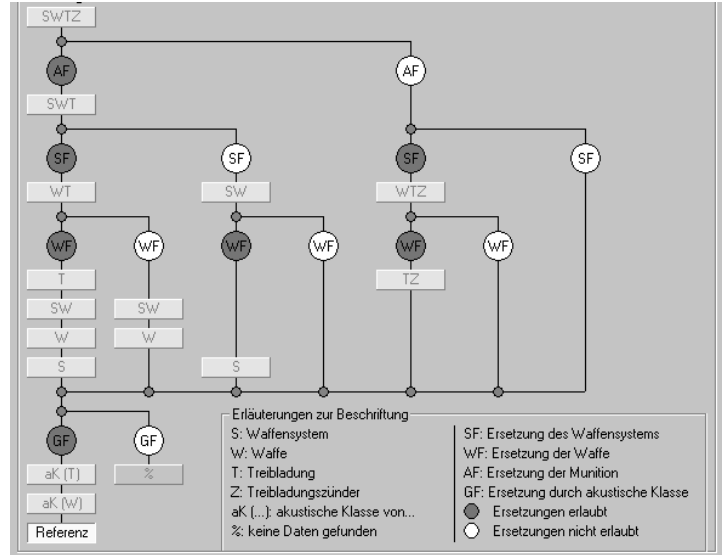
SWTZ

AF

AF

SWT

SF

SF

SF

SF

WT

SW

WTZ

WF

WF

WF

WF

WF

WF

T

TZ

SW

SW

W

W

S

S

GF

GF

aK (T)

%

aK (W)

Referenz

Erläuterungen zur Beschriftung
S: Waffensystem
W: Waffe
T: Treibladung
Z: Treibladungszünder
aK (...): akustische Klasse von...
%: keine Daten gefunden

SF: Ersetzung des Waffensystems
WF: Ersetzung der Waffe
AF: Ersetzung der Munition
GF: Ersetzung durch akustische Klasse
Ersetzungen erlaubt
Ersetzungen nicht erlaubt